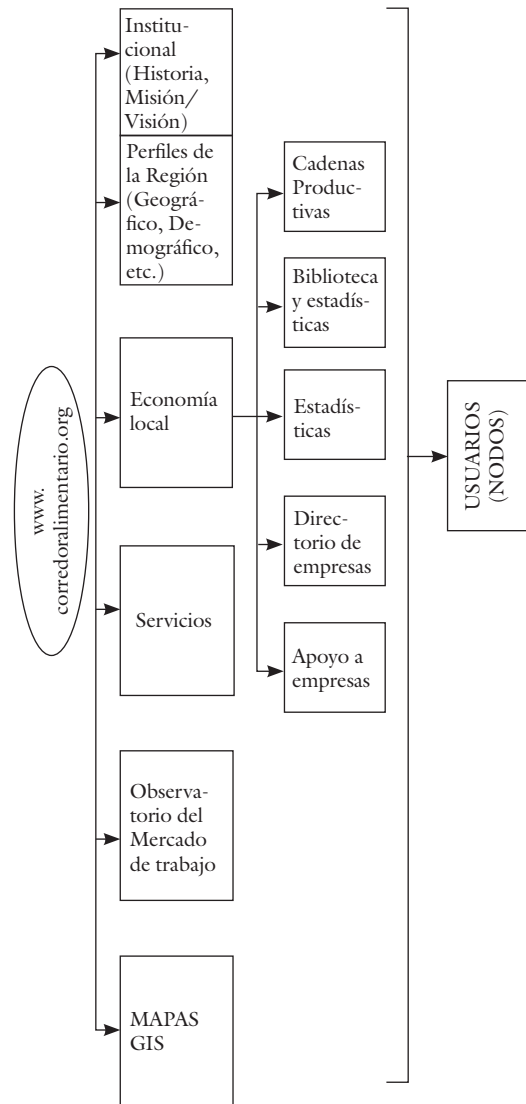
www.
corredoralimentario.org

Institucional (Historia, Misión/ Visión)

Perfiles de la Región (Geográfico, Demográfico, etc.)

Economía local

Servicios

Observatorio del Mercado de trabajo

MAPAS GIS

Cadenas Productivas

Biblioteca y estadísticas

Estadísticas

Directorio de empresas

Apoyo a empresas

USUARIOS (NODOS)